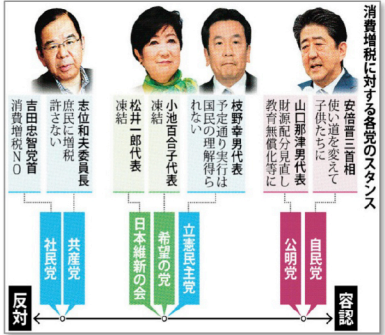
消費増税に対する各党のスタンス

安倍晋三首相
使い道を変えて子供たちに

山口那津男代表
財源配分見直し教育無償化等に

枝野幸男代表
予定通り実行は国民の理解得られない

小池百合子代表
凍結

松井一郎代表
凍結

志位和夫委員長
庶民に増税許さない

吉田忠智党首
消費増税NO

自民党
公明党
立憲民主党
希望の党
日本維新の会
共産党
社民党

反対
容認